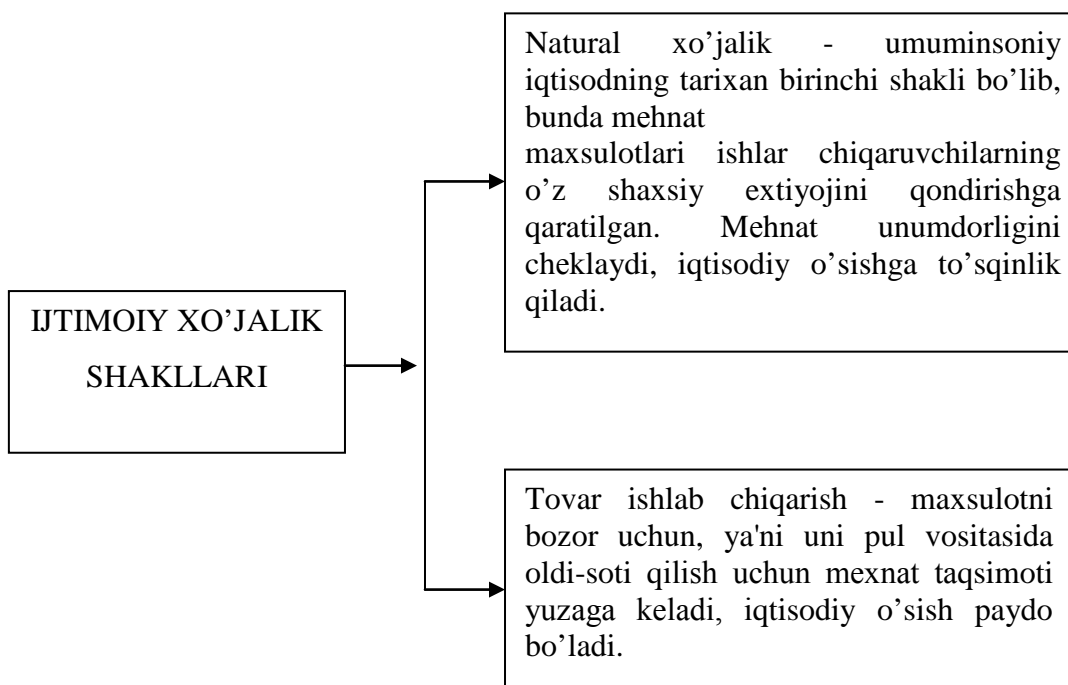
IJTIMOIY XO’JALIK SHAKLLARI

Natural xo’jalik - umuminsoniy iqtisodning tarixan birinchi shakli bo’lib, bunda mehnat
maxsulotlari ishlar chiqaruvchilarning o’z shaxsiy extiyojini qondirishga qaratilgan. Mehnat unumdorligini cheklaydi, iqtisodiy o’sishga to’sqinlik qiladi.

Tovar ishlab chiqarish - maxsulotni bozor uchun, ya'ni uni pul vositasida oldi-soti qilish uchun mexnat taqsimoti yuzaga keladi, iqtisodiy o’sish paydo bo’ladi.